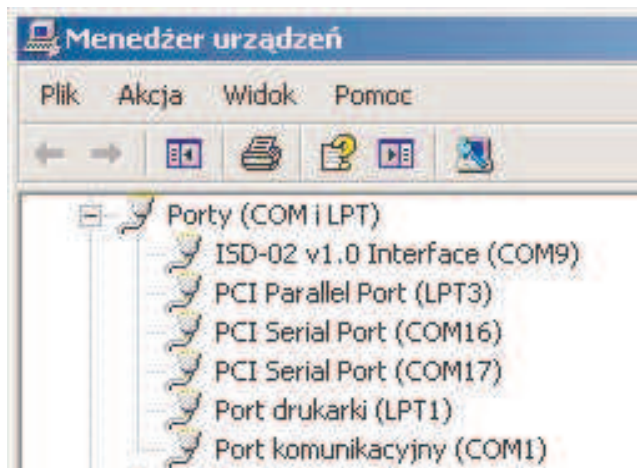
Menedżer urządzeń

Plik Akcja Widok Pomoc

Porty (COM i LPT)
ISD-02 v1.0 Interface (COM9)
PCI Parallel Port (LPT3)
PCI Serial Port (COM16)
PCI Serial Port (COM17)
Port drukarki (LPT1)
Port komunikacyjny (COM1)